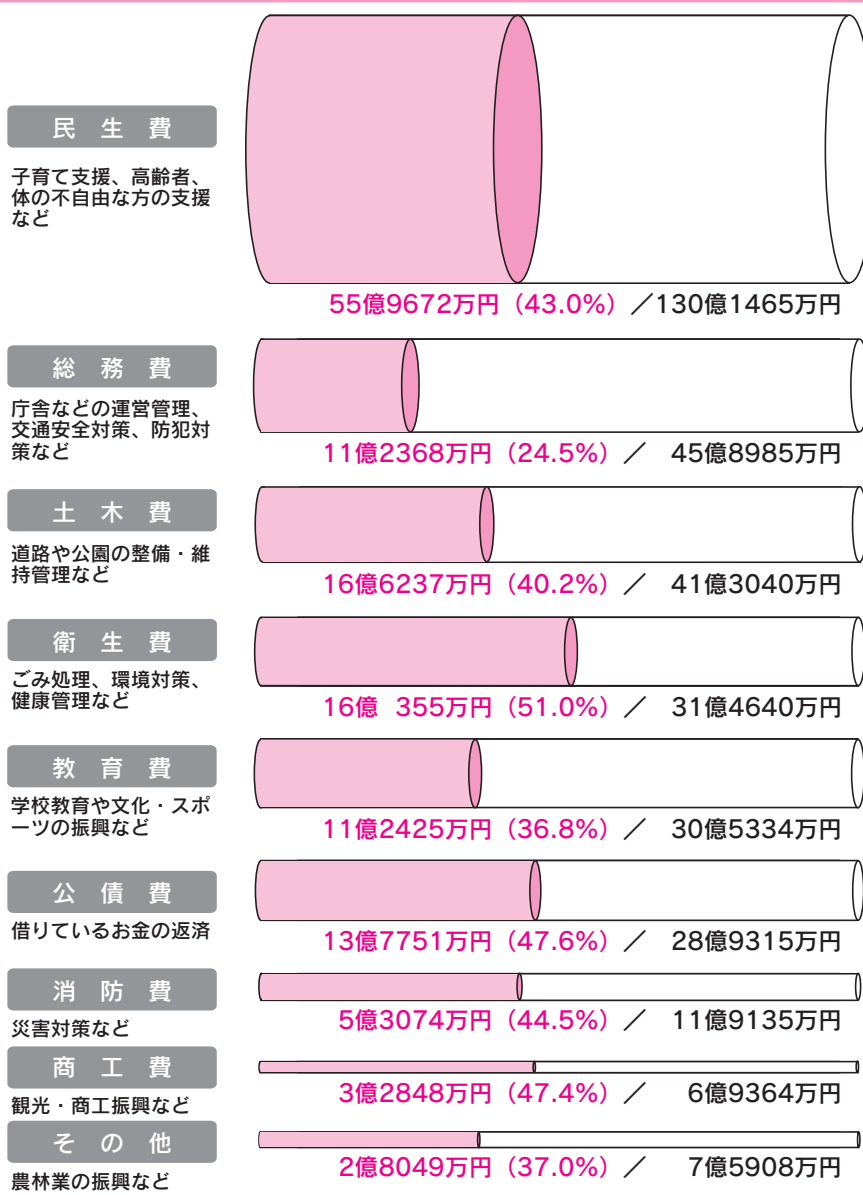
民生費

子育て支援、高齢者、体の不自由な方の支援など

55億9672万円（43.0%）／130億1465万円

総務費

庁舎などの運営管理、交通安全対策、防犯対策など

11億2368万円（24.5%）／ 45億8985万円

土木費

道路や公園の整備・維持管理など

16億6237万円（40.2%）／ 41億3040万円

衛生費

ごみ処理、環境対策、健康管理など

16億 355万円（51.0%）／ 31億4640万円

教育費

学校教育や文化・スポーツの振興など

11億2425万円（36.8%）／ 30億5334万円

公債費

借りているお金の返済

13億7751万円（47.6%）／ 28億9315万円

消防費

災害対策など

5億3074万円（44.5%）／ 11億9135万円

商工費

観光・商工振興など

3億2848万円（47.4%）／ 6億9364万円

その他

農林業の振興など

2億8049万円（37.0%）／ 7億5908万円